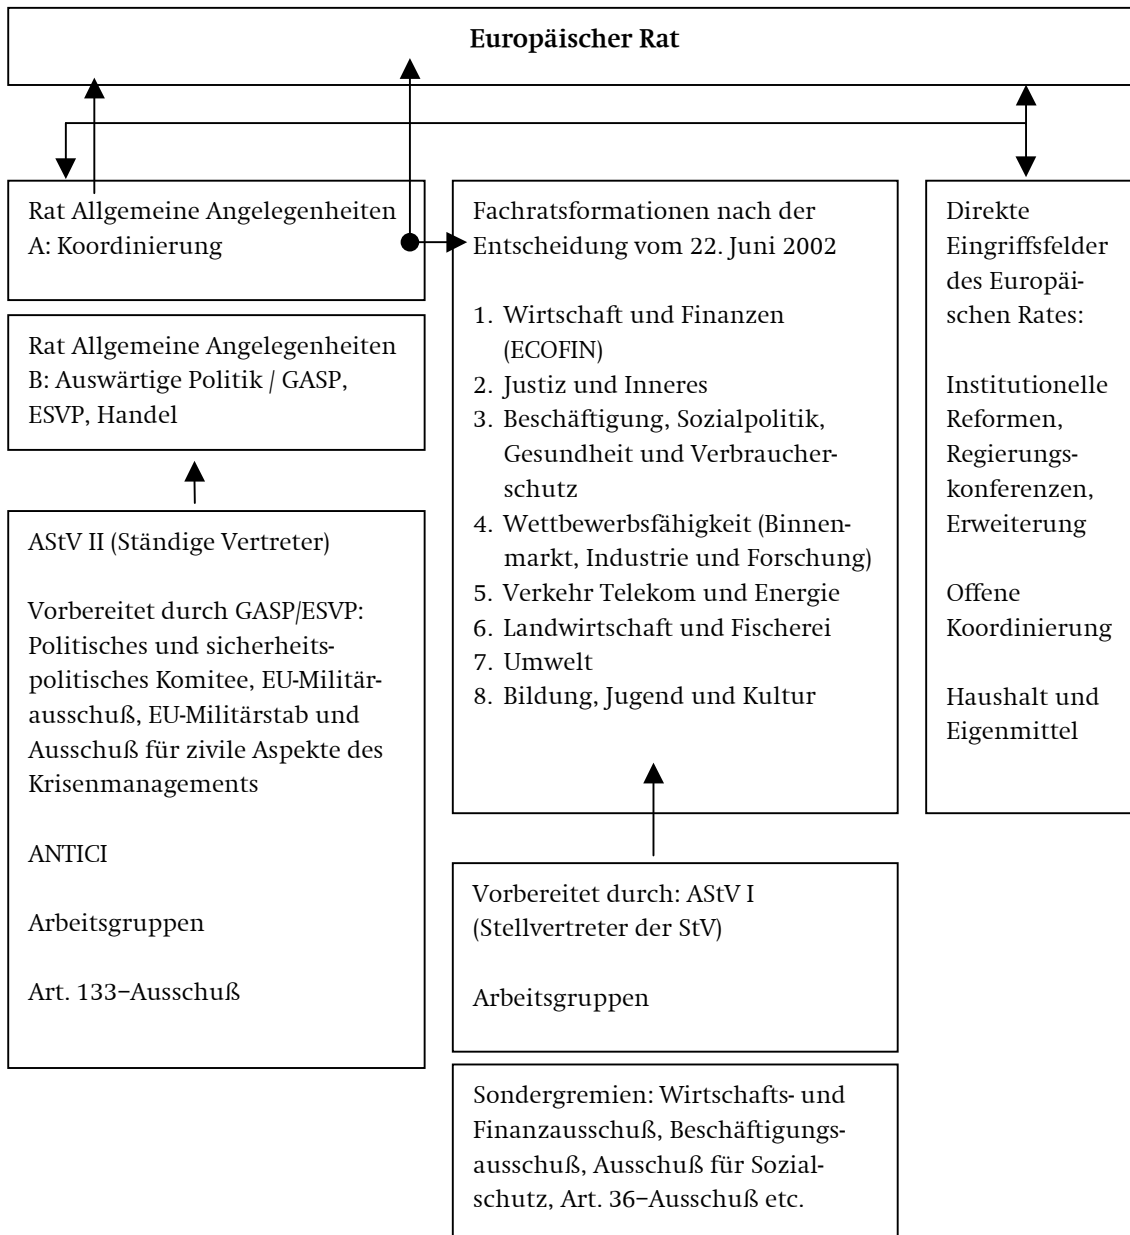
Europäischer Rat

Rat Allgemeine Angelegenheiten A: Koordinierung

Rat Allgemeine Angelegenheiten B: Auswärtige Politik / GASP, ESVP, Handel

AStV II (Ständige Vertreter)

Vorbereitet durch GASP/ESVP: Politisches und sicherheitspolitisches Komitee, EU-Militärausschuß, EU-Militärstab und Ausschuß für zivile Aspekte des Krisenmanagements

ANTICI

Arbeitsgruppen

Art. 133–Ausschuß

Fachratsformationen nach der Entscheidung vom 22. Juni 2002

1. Wirtschaft und Finanzen (ECOFIN)
2. Justiz und Inneres
3. Beschäftigung, Sozialpolitik, Gesundheit und Verbraucherschutz
4. Wettbewerbsfähigkeit (Binnenmarkt, Industrie und Forschung)
5. Verkehr Telekom und Energie
6. Landwirtschaft und Fischerei
7. Umwelt
8. Bildung, Jugend und Kultur

Vorbereitet durch: AStV I (Stellvertreter der StV)

Arbeitsgruppen

Sondergremien: Wirtschafts- und Finanzausschuß, Beschäftigungsausschuß, Ausschuß für Sozialschutz, Art. 36–Ausschuß etc.

Direkte Eingriffsfelder des Europäischen Rates:

Institutionelle Reformen, Regierungskonferenzen, Erweiterung

Offene Koordinierung

Haushalt und Eigenmittel